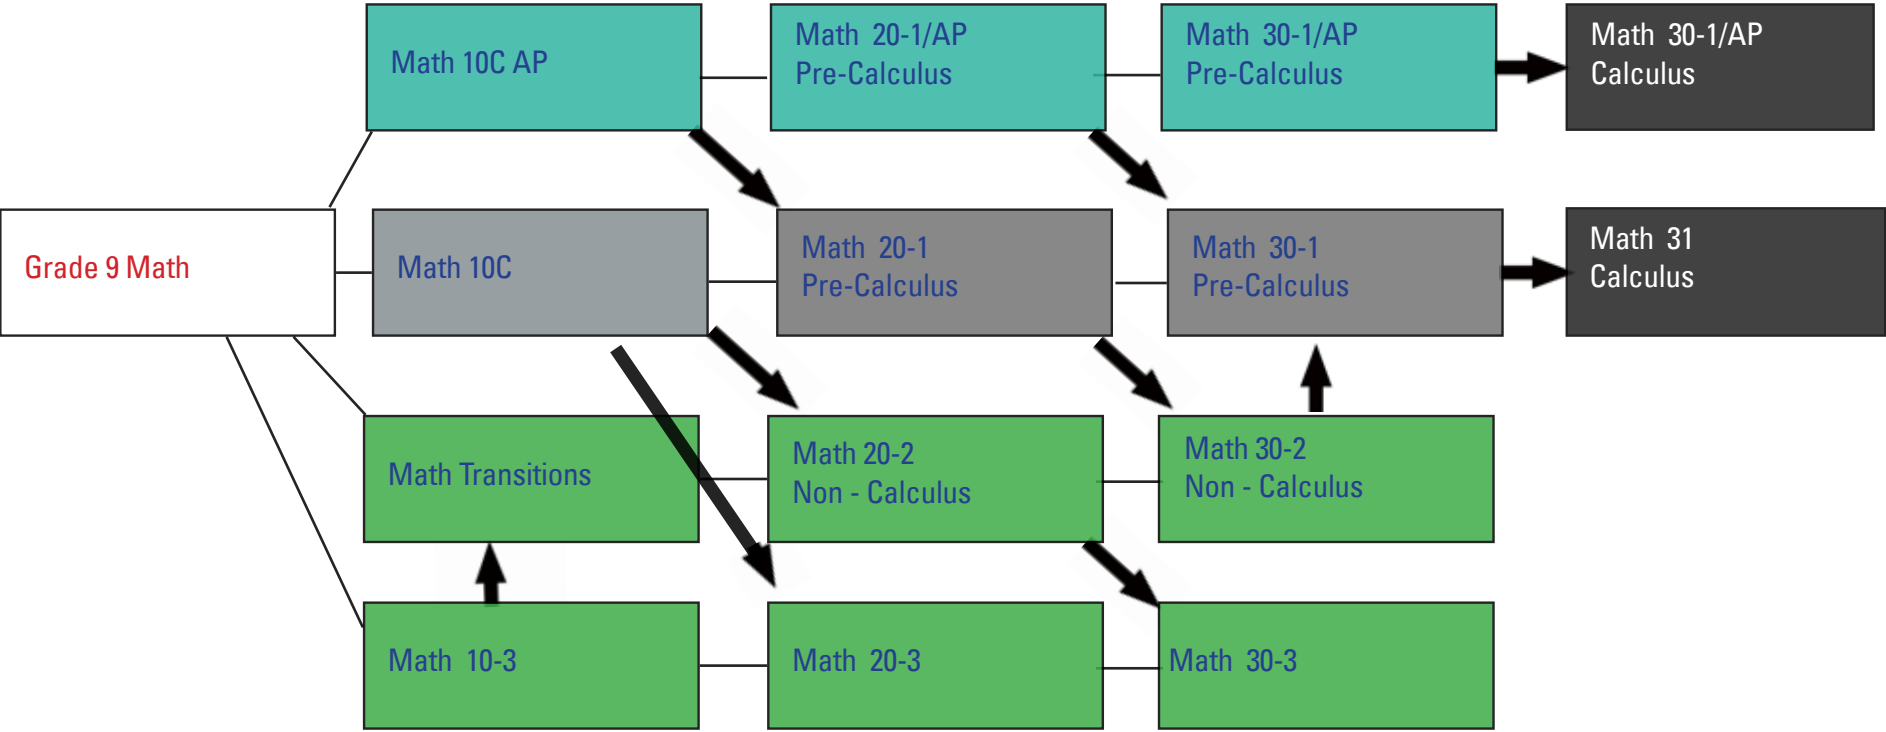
Math 10C AP

Math 20-1/AP
Pre-Calculus

Math 30-1/AP
Pre-Calculus

Math 30-1/AP
Calculus

Grade 9 Math

Math 10C

Math 20-1
Pre-Calculus

Math 30-1
Pre-Calculus

Math 31
Calculus

Math Transitions

Math 20-2
Non - Calculus

Math 30-2
Non - Calculus

Math 10-3

Math 20-3

Math 30-3